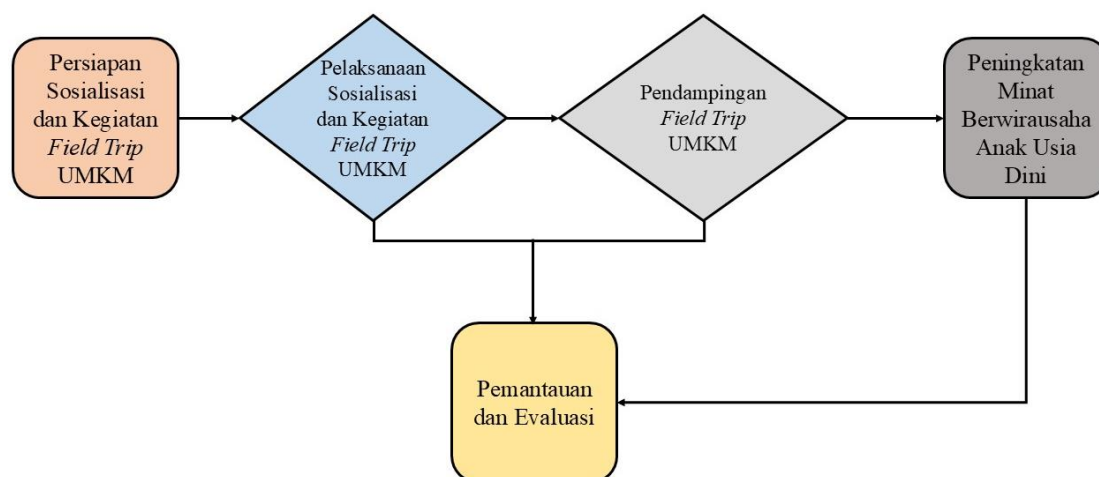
Persiapan Sosialisasi dan Kegiatan *Field Trip* UMKM

Pelaksanaan Sosialisasi dan Kegiatan *Field Trip* UMKM

Pendampingan *Field Trip* UMKM

Peningkatan Minat Berwirausaha Anak Usia Dini

Pemantauan dan Evaluasi